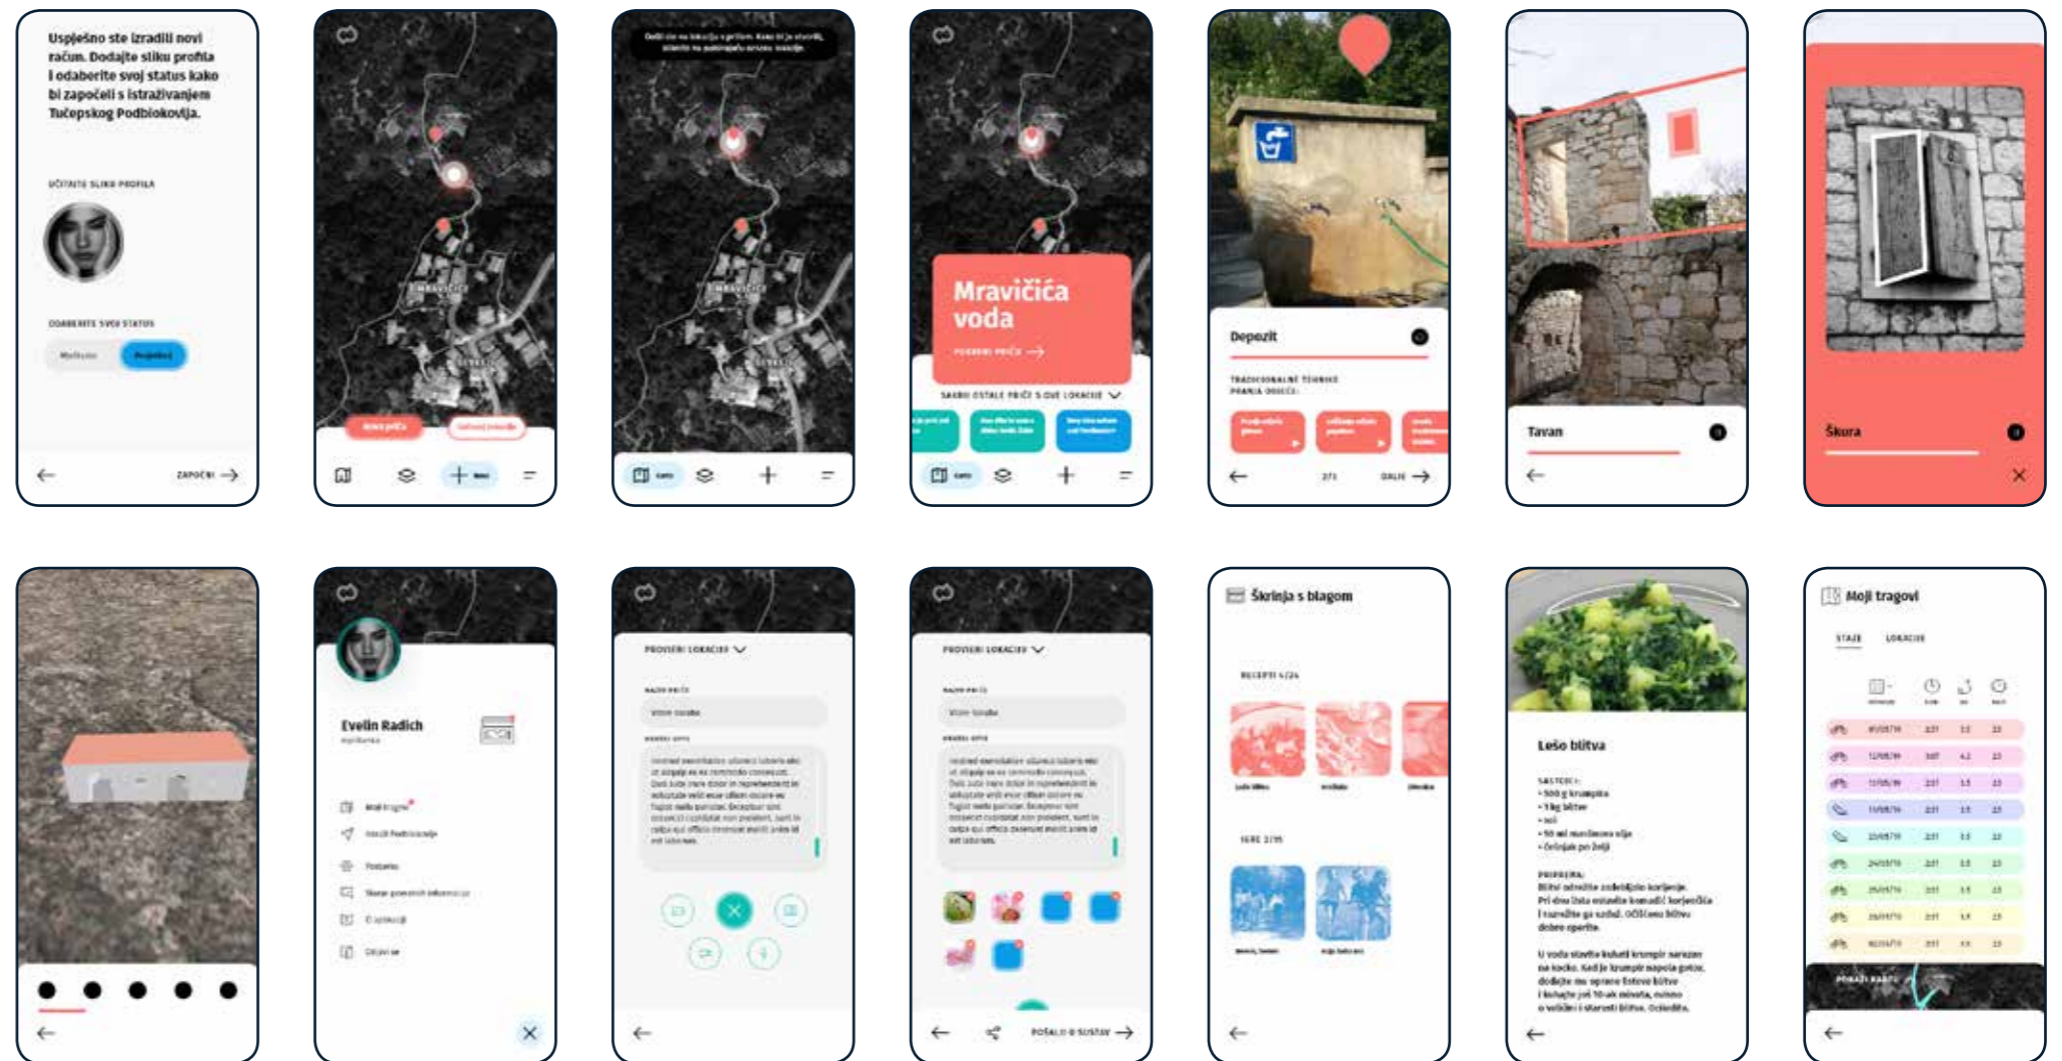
Uspješno ste izradili novi račun. Dodajte sliku profila i odaberite svoj status kako bi započeli s istraživanjem Tučepskog Podbiokovlja.

UČITAJTE SLIKU PROFILA

ODABERITE SVOJ STATUS

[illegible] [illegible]

ZAPOČNI

MRAVIČIĆI

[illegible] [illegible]

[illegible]

MRAVIČIĆI

Mravičića voda

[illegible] PRIČU

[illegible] OSTALE PRIČE S OVE LOKACIJE

Depozit

TRADICIONALNE TEHNIKE PRANJA ODJEĆE:

DALJE

Tavan

Škura

Evelin Radich

PROVJERI LOKACIJU

PROVJERI LOKACIJU

POŠALJI U SUSTAV

Škrinja s blagom

RECEPTI 4/24

IGRE 2/35

Lešo blitva

Moji tragovi

STAZE LOKACIJE